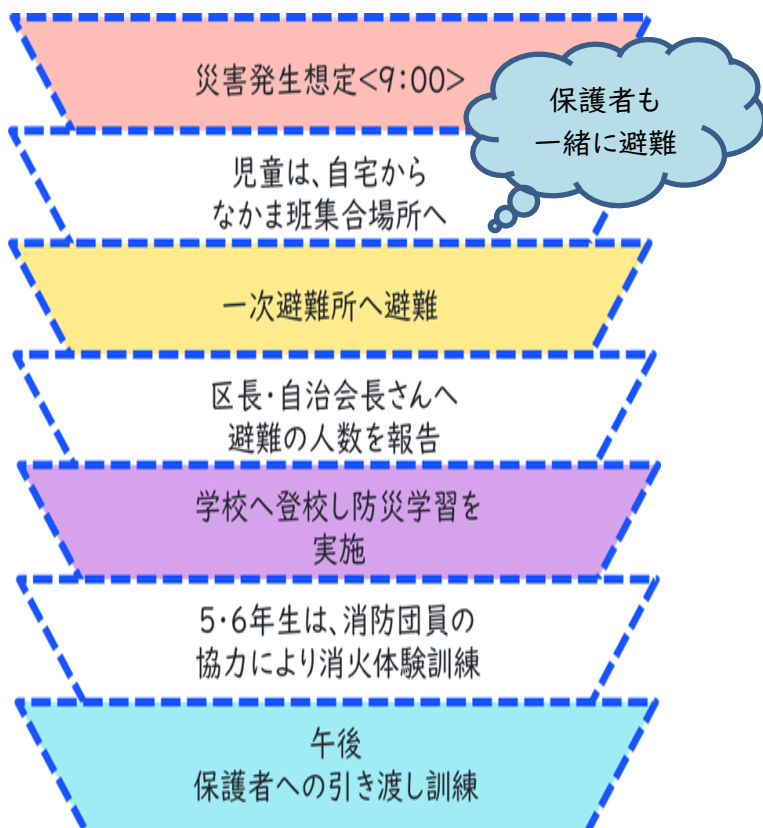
災害発生想定<9:00>

保護者も一緒に避難

児童は、自宅からなかま班集合場所へ

一次避難所へ避難

区長・自治会長さんへ避難の人数を報告

学校へ登校し防災学習を実施

5・6年生は、消防団員の協力により消火体験訓練

午後
保護者への引き渡し訓練